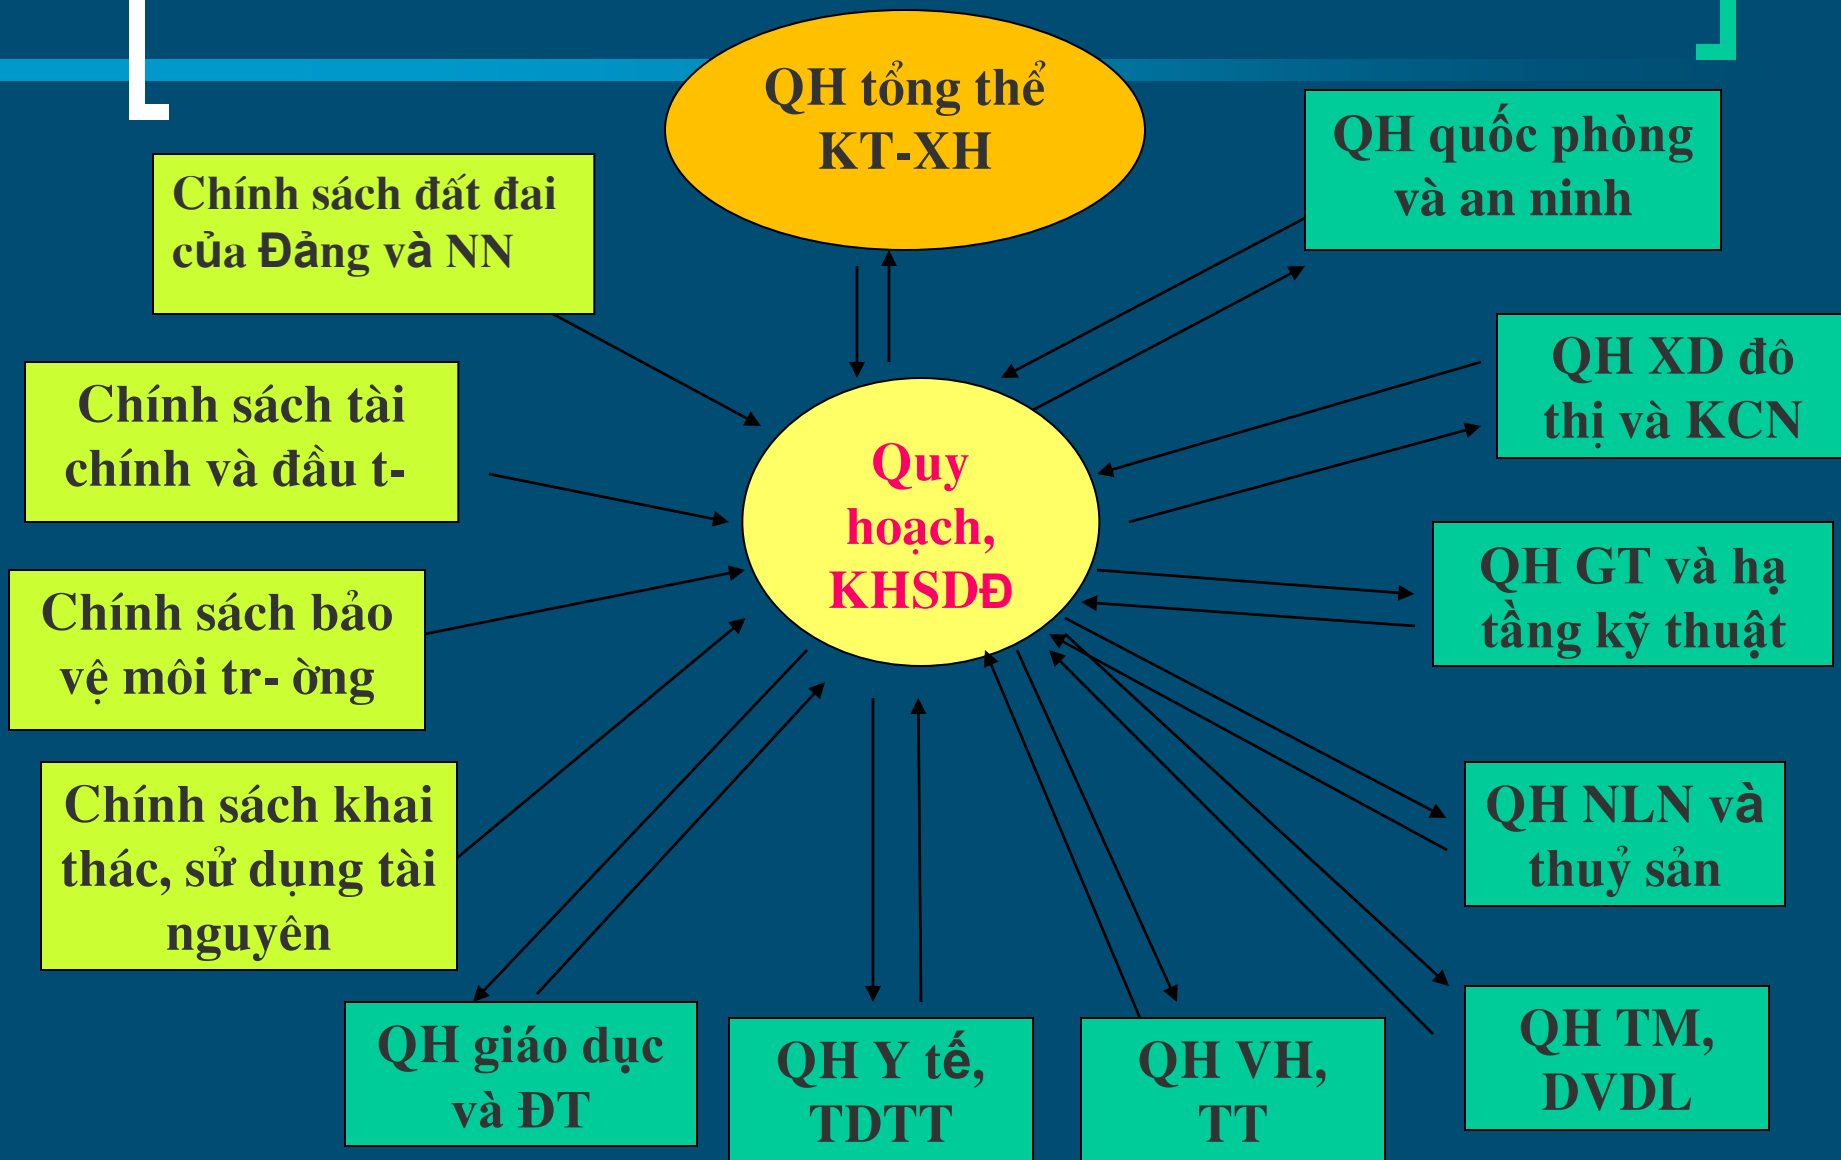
QH tổng thể KT-XH

Chính sách đất đai của Đảng và NN

QH quốc phòng và an ninh

Chính sách tài chính và đầu t-

Quy hoạch, KHSDĐ

QH XD đô thị và KCN

Chính sách bảo vệ môi tr- ờng

QH GT và hạ tầng kỹ thuật

Chính sách khai thác, sử dụng tài nguyên

QH NLN và thuỷ sản

QH giáo dục và ĐT

QH Y tế, TDTT

QH VH, TT

QH TM, DVDL